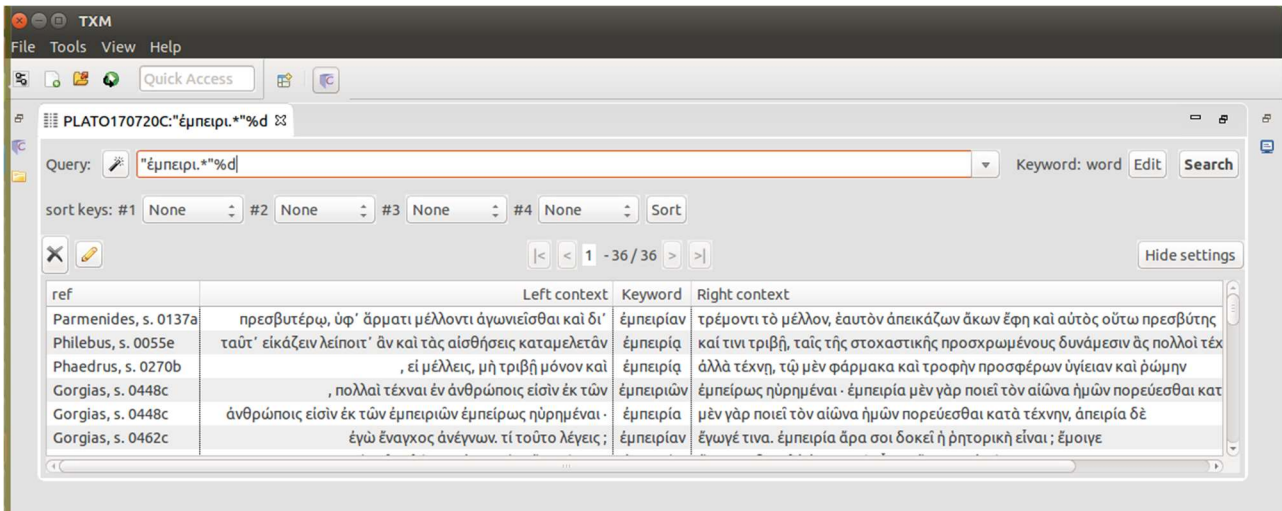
TXM
File Tools View Help
Quick Access
PLATO170720C:"ἐμπειρι.*"%d

Query: "ἐμπειρι.*"%d
Keyword: word Edit Search
sort keys: #1 None #2 None #3 None #4 None Sort
|< < 1 - 36 / 36 > >|
Hide settings

| ref | Left context | Keyword | Right context |
|---|---|---|---|
| Parmenides, s. 0137a | πρεσβυτέρῳ, ὑφ᾽ ἅρματι μέλλοντι ἀγωνιεῖσθαι καὶ δι᾽ | ἐμπειρίαν | τρέμοντι τὸ μέλλον, ἑαυτὸν ἀπεικάζων ἄκων ἔφη καὶ αὐτὸς οὕτω πρεσβύτης |
| Philebus, s. 0055e | ταῦτ᾽ εἰκάζειν λείποιτ᾽ ἂν καὶ τὰς αἰσθήσεις καταμελετᾶν | ἐμπειρίᾳ | καί τινι τριβῇ, ταῖς τῆς στοχαστικῆς προσχρωμένους δυνάμεσιν ἃς πολλοὶ τέχ |
| Phaedrus, s. 0270b | , εἰ μέλλεις, μὴ τριβῇ μόνον καὶ | ἐμπειρίᾳ | ἀλλὰ τέχνῃ, τῷ μὲν φάρμακα καὶ τροφὴν προσφέρων ὑγίειαν καὶ ῥώμην |
| Gorgias, s. 0448c | , πολλαὶ τέχναι ἐν ἀνθρώποις εἰσὶν ἐκ τῶν | ἐμπειριῶν | ἐμπείρως ηὑρημέναι · ἐμπειρία μὲν γὰρ ποιεῖ τὸν αἰῶνα ἡμῶν πορεύεσθαι κατ |
| Gorgias, s. 0448c | ἀνθρώποις εἰσὶν ἐκ τῶν ἐμπειριῶν ἐμπείρως ηὑρημέναι · | ἐμπειρία | μὲν γὰρ ποιεῖ τὸν αἰῶνα ἡμῶν πορεύεσθαι κατὰ τέχνην, ἀπειρία δὲ |
| Gorgias, s. 0462c | ἐγὼ ἔναγχος ἀνέγνων. τί τοῦτο λέγεις ; | ἐμπειρίαν | ἔγωγέ τινα. ἐμπειρία ἄρα σοι δοκεῖ ἡ ῥητορικὴ εἶναι ; ἔμοιγε |